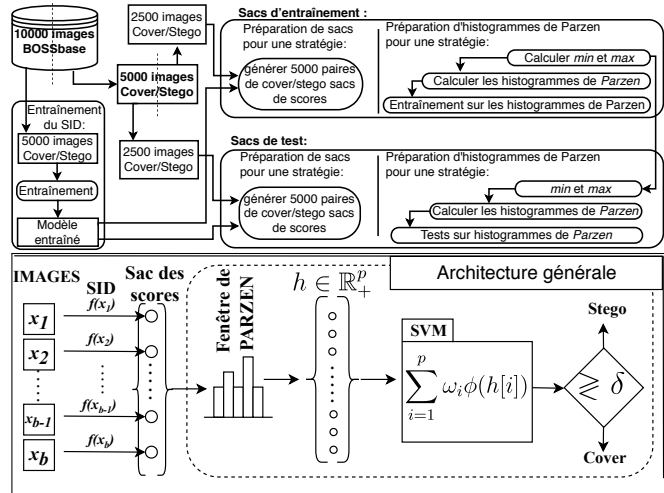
10000 images BOSSbase

2500 images Cover/Stego

5000 images Cover/Stego

2500 images Cover/Stego

Entraînement du SID:

5000 images Cover/Stego

Entraînement

Modèle entraîné

Sacs d'entraînement :

Préparation de sacs pour une stratégie:

générer 5000 paires de cover/stego sacs de scores

Préparation d'histogrammes de Parzen pour une stratégie:

Calculer *min* et *max*

Calculer les histogrammes de *Parzen*

Entraînement sur les histogrammes de Parzen

Sacs de test:

Préparation de sacs pour une stratégie:

générer 5000 paires de cover/stego sacs de scores

Préparation d'histogrammes de Parzen pour une stratégie:

*min* et *max*

Calculer les histogrammes de *Parzen*

Tests sur histogrammes de *Parzen*

IMAGES

SID

Sac des scores

Architecture générale

$x_1$ $f(x_1)$

$x_2$ $f(x_2)$

$x_{b-1}$ $f(x_{b-1})$

$x_b$ $f(x_b)$

Fenêtre de PARZEN

$h \in \mathbb{R}_+^p$

SVM

$\sum_{i=1}^{p} \omega_i \phi(h[i])$

$\gtrless \delta$

Stego

Cover